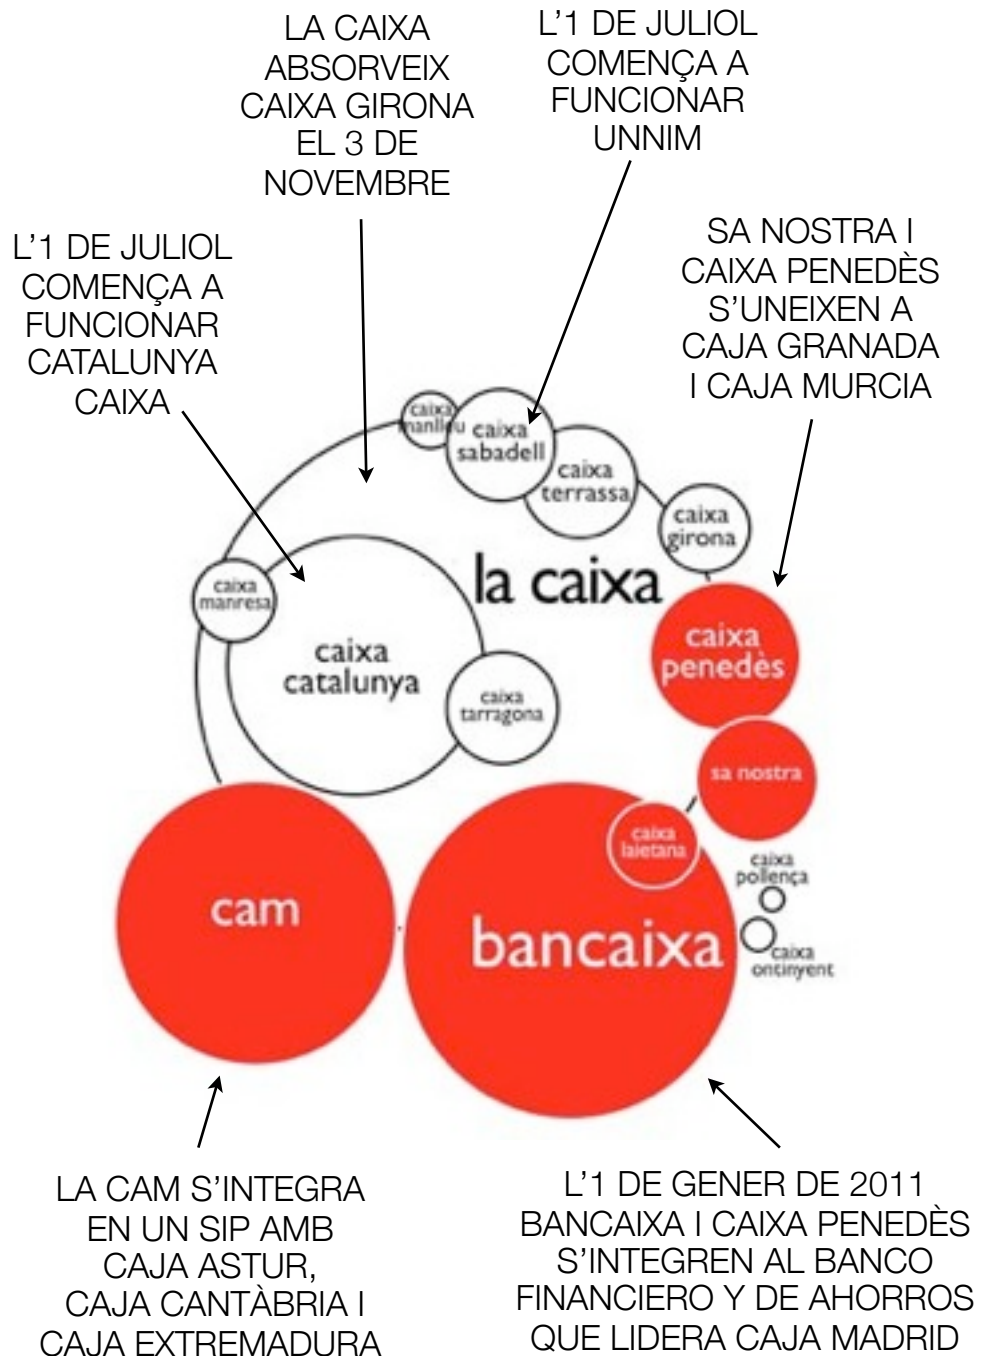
LA CAIXA ABSORVEIX CAIXA GIRONA EL 3 DE NOVEMBRE

L'1 DE JULIOL COMENÇA A FUNCIONAR UNNIM

L'1 DE JULIOL COMENÇA A FUNCIONAR CATALUNYA CAIXA

SA NOSTRA I CAIXA PENEDÈS S'UNEIXEN A CAJA GRANADA I CAJA MURCIA

caixa manlleu

caixa sabadell

caixa terrassa

caixa girona

la caixa

caixa manresa

caixa catalunya

caixa tarragona

caixa penedès

sa nostra

caixa laietana

caixa pollença

caixa ontinyent

cam

bancaixa

LA CAM S'INTEGRA EN UN SIP AMB CAJA ASTUR, CAJA CANTÀBRIA I CAJA EXTREMADURA

L'1 DE GENER DE 2011 BANCAIXA I CAIXA PENEDÈS S'INTEGREN AL BANCO FINANCIERO Y DE AHORROS QUE LIDERA CAJA MADRID